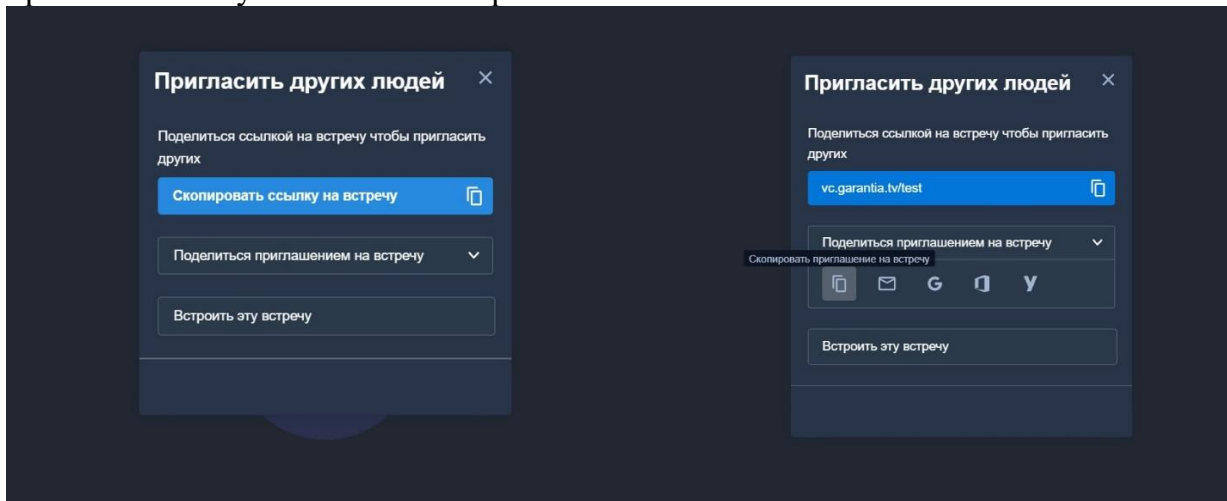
Пригласить других людей

Поделиться ссылкой на встречу чтобы пригласить других

Скопировать ссылку на встречу

Поделиться приглашением на встречу

Встроить эту встречу

Пригласить других людей

Поделиться ссылкой на встречу чтобы пригласить других

vc.garantia.tv/test

Поделиться приглашением на встречу

Скопировать приглашение на встречу

G

Y

Встроить эту встречу